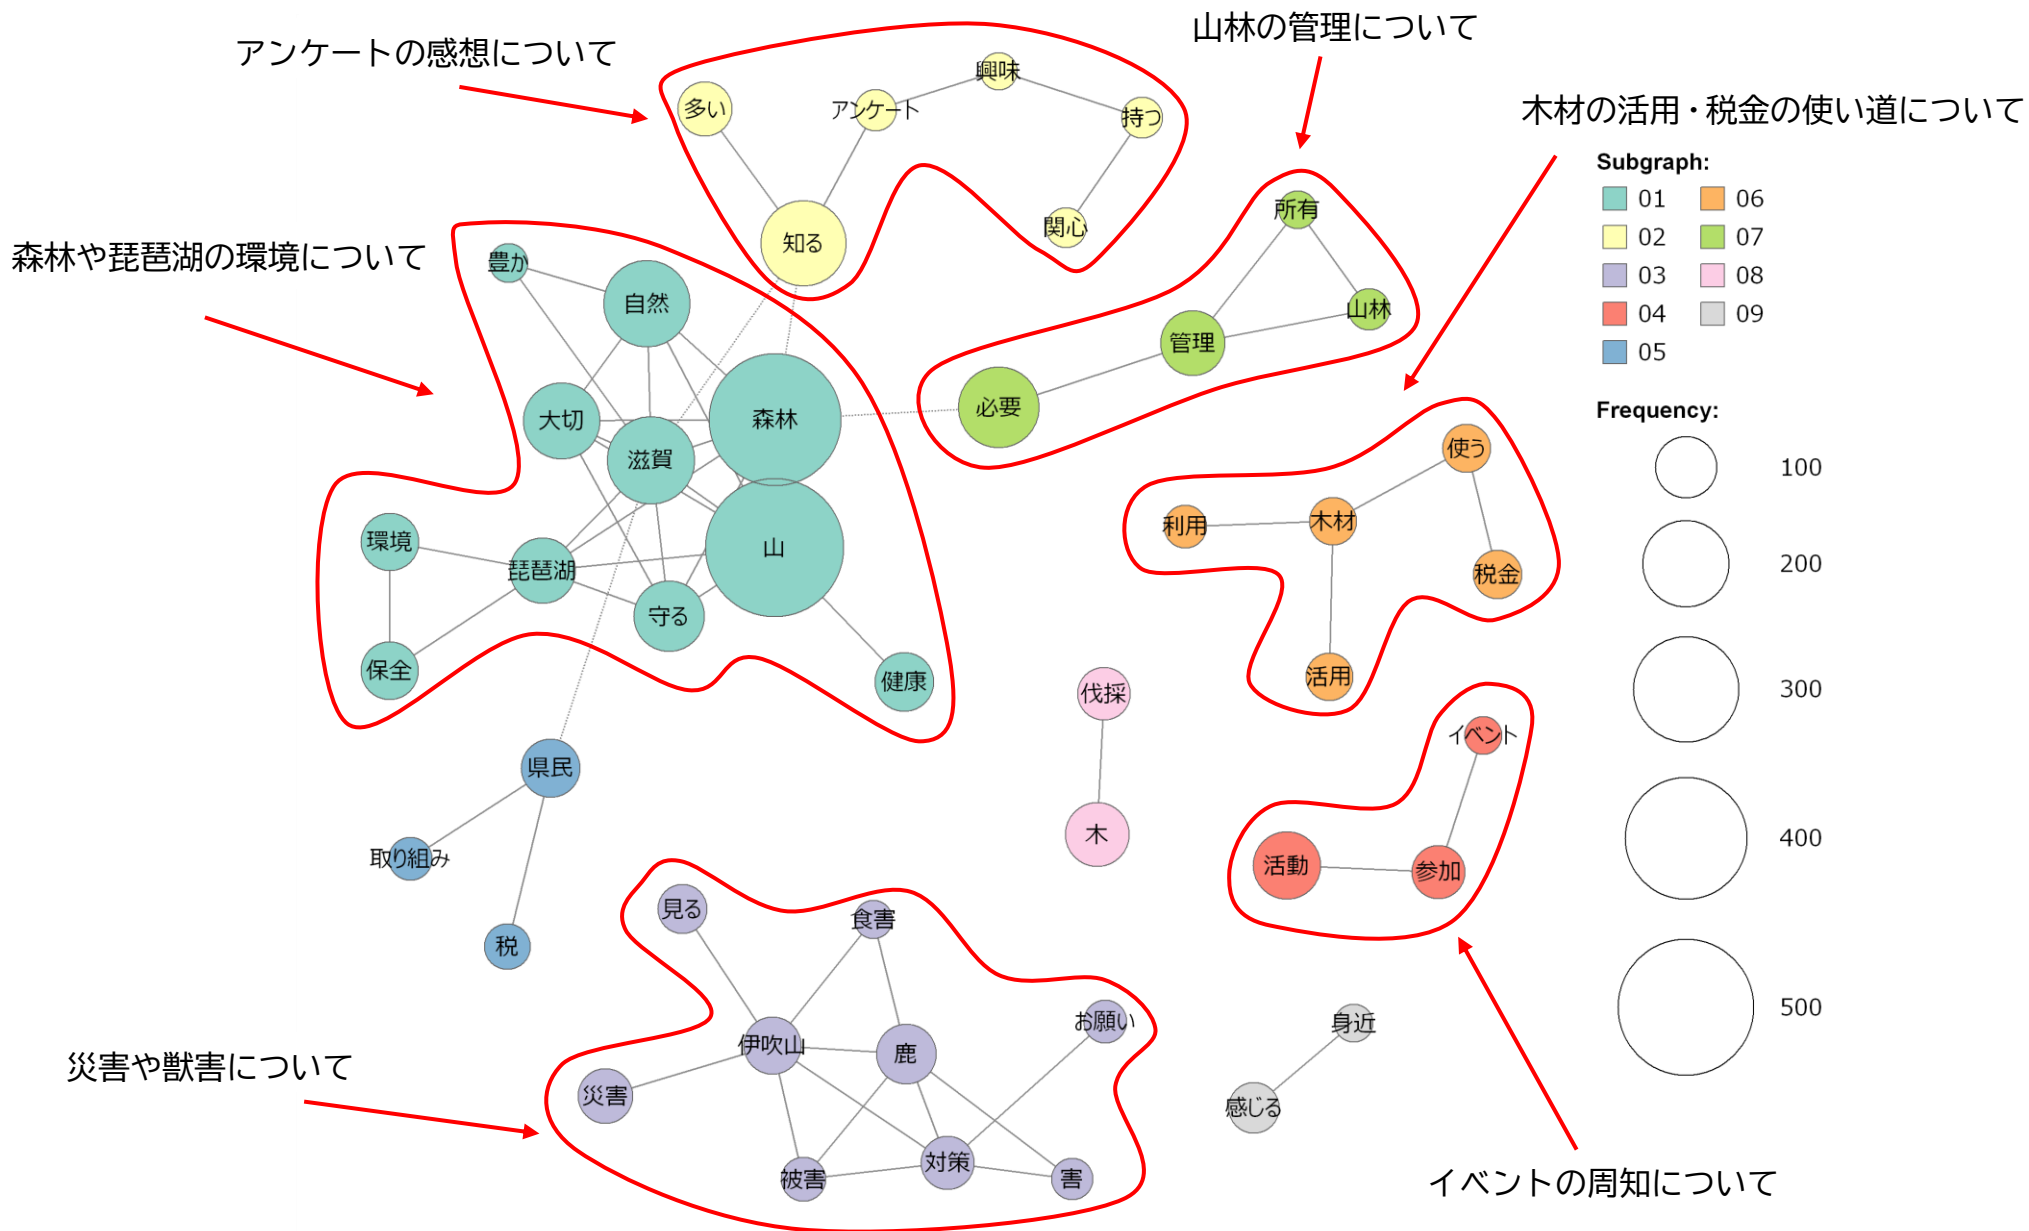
アンケートの感想について

山林の管理について

木材の活用・税金の使い道について

森林や琵琶湖の環境について

災害や獣害について

イベントの周知について

興味
多い
アンケート
持つ
知る
関心
所有
山林
管理
必要
豊か
自然
大切
森林
滋賀
環境
琵琶湖
山
守る
保全
健康
使う
利用
木材
税金
活用
伐採
木
イベント
活動
参加
県民
取り組み
税
見る
食害
お願い
伊吹山
鹿
災害
被害
対策
害
身近
感じる

Subgraph:
01
02
03
04
05
06
07
08
09

Frequency:
100
200
300
400
500